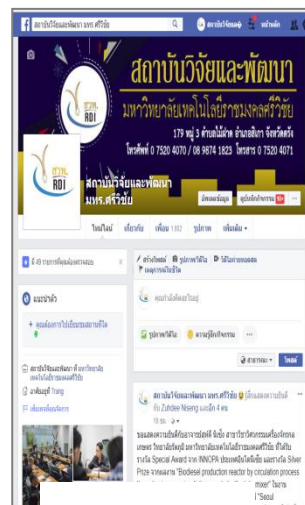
สถาบันวิจัยและพัฒนา มทร.ศรีวิชัย

สถาบันวิจัยและพัฒนา
มหาวิทยาลัยเทคโนโลยีราชมงคลศรีวิชัย
179 หมู่ 3 ตำบลไม้ฝาด อำเภอสิเกา จังหวัดตรัง
โทรศัพท์ 0 7520 4070 / 08 9674 1823 โทรสาร 0 7520 4071

สวพ. RDI

สถาบันวิจัยและพัฒนา มทร.ศรีวิชัย

ไทม์ไลน์ เกี่ยวกับ เพื่อน 1,052 รูปภาพ เพิ่มเติม

แนะนำ

สร้างโพสต์ รูปภาพ/วิดีโอ วิดีโอถ่ายทอดสด เหตุการณ์ในชีวิต

คุณกำลังคิดอะไรอยู่

รูปภาพ/วิดีโอ ความรู้สึก/กิจกรรม

สาธารณะ โพสต์

สถาบันวิจัยและพัฒนา มทร.ศรีวิชัย

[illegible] Sarin Nseng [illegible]

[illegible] Special Award จาก INNOPA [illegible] Silver Prize จากผลงาน "Biodiesel production reactor by circulation process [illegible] mixer" ในงาน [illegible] "Seoul